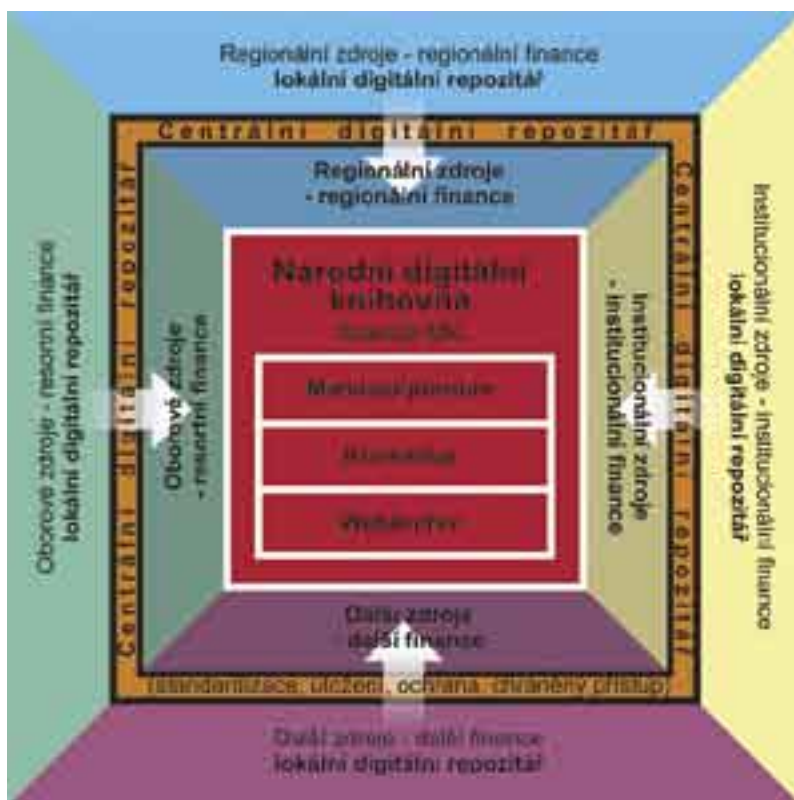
Regionální zdroje - regionální finance
lokální digitální repozitář

Centrální digitální repozitář

Regionální zdroje
- regionální finance

Národní digitální knihovna

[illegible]

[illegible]

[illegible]

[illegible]

Oborové zdroje - resortní finance
lokální digitální repozitář

Oborové zdroje
- resortní finance

Centrální digitální repozitář

Centrální digitální repozitář

Institucionální zdroje
- institucionální finance

Institucionální zdroje - institucionální finance
lokální digitální repozitář

Další zdroje
- další finance

(standardizace, uložení, ochrana, chráněný přístup)

Další zdroje - další finance
lokální digitální repozitář